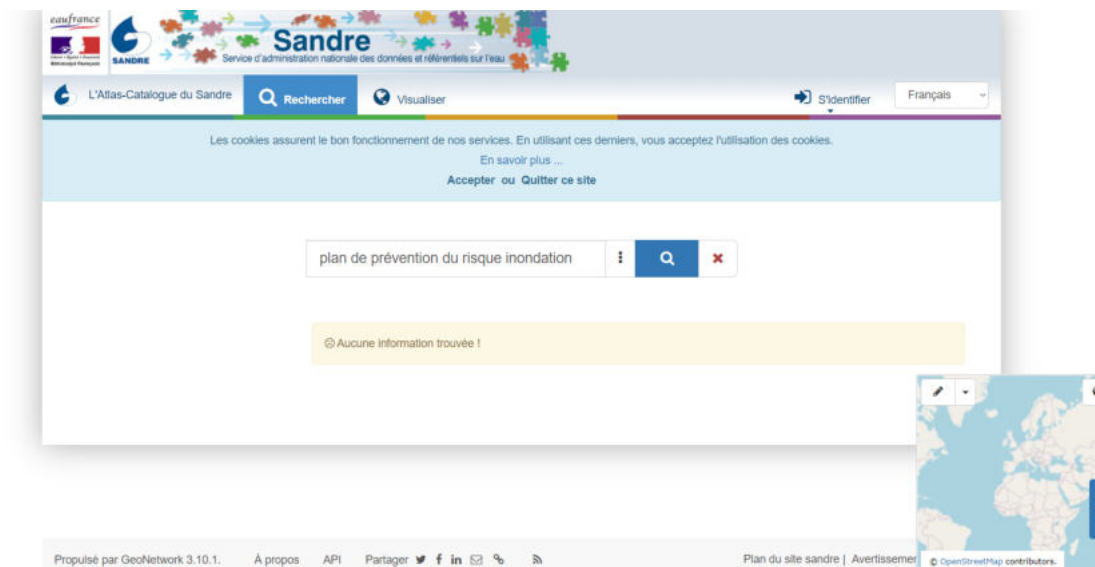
eaufrance

SANDRE

Sandre
Service d'administration nationale des données et référentiels sur l'eau

L'Atlas-Catalogue du Sandre | Rechercher | Visualiser | S'identifier | Français

Les cookies assurent le bon fonctionnement de nos services. En utilisant ces derniers, vous acceptez l'utilisation des cookies.
En savoir plus ...
Accepter ou Quitter ce site

plan de prévention du risque inondation

Aucune information trouvée !

© OpenStreetMap contributors.

Propulsé par GeoNetwork 3.10.1. À propos API Partager

Plan du site sandre | Avertissemen